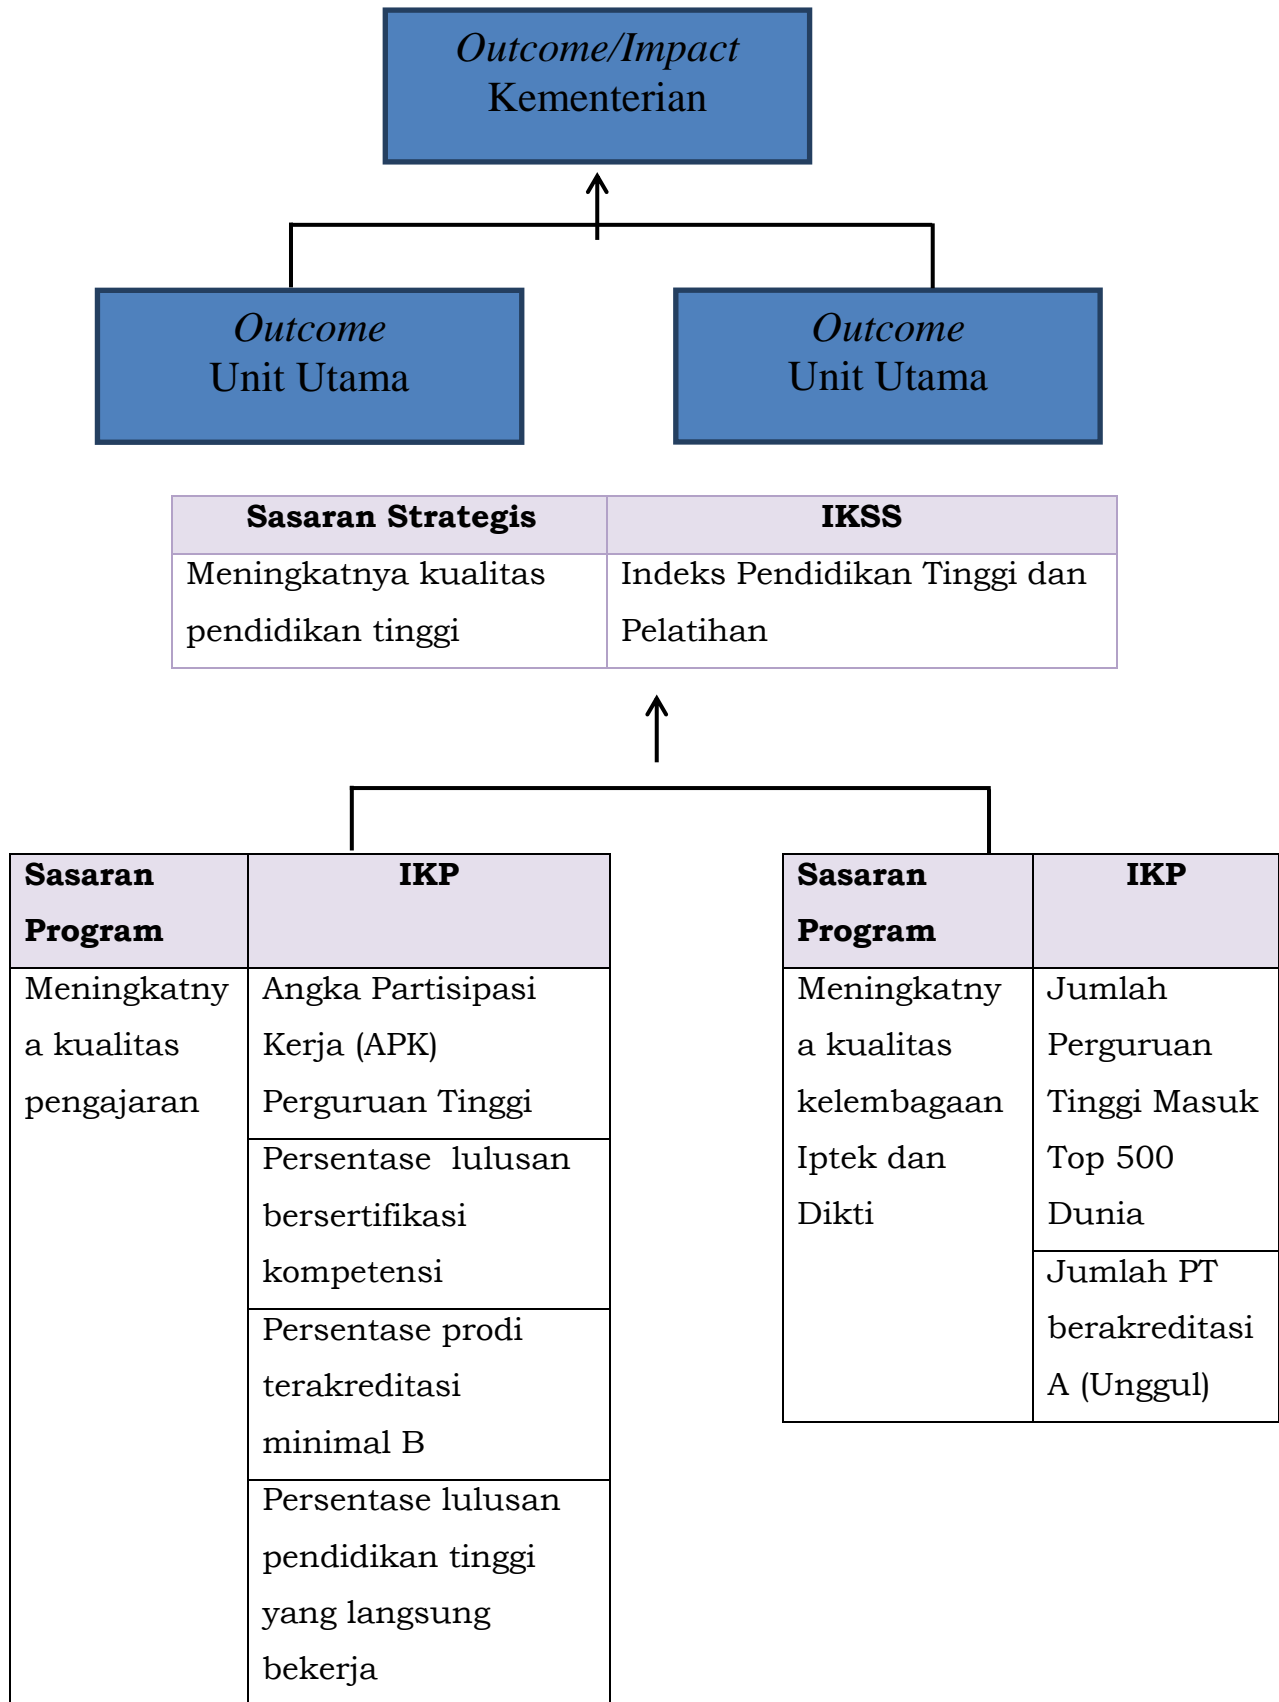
*Outcome/Impact* Kementerian

*Outcome* Unit Utama

*Outcome* Unit Utama

| Sasaran Strategis | IKSS |
|---|---|
| Meningkatnya kualitas pendidikan tinggi | Indeks Pendidikan Tinggi dan Pelatihan |

| Sasaran Program | IKP |
|---|---|
| Meningkatnya kualitas pengajaran | Angka Partisipasi Kerja (APK) Perguruan Tinggi |
| | Persentase lulusan bersertifikasi kompetensi |
| | Persentase prodi terakreditasi minimal B |
| | Persentase lulusan pendidikan tinggi yang langsung bekerja |

| Sasaran Program | IKP |
|---|---|
| Meningkatnya kualitas kelembagaan Iptek dan Dikti | Jumlah Perguruan Tinggi Masuk Top 500 Dunia |
| | Jumlah PT berakreditasi A (Unggul) |